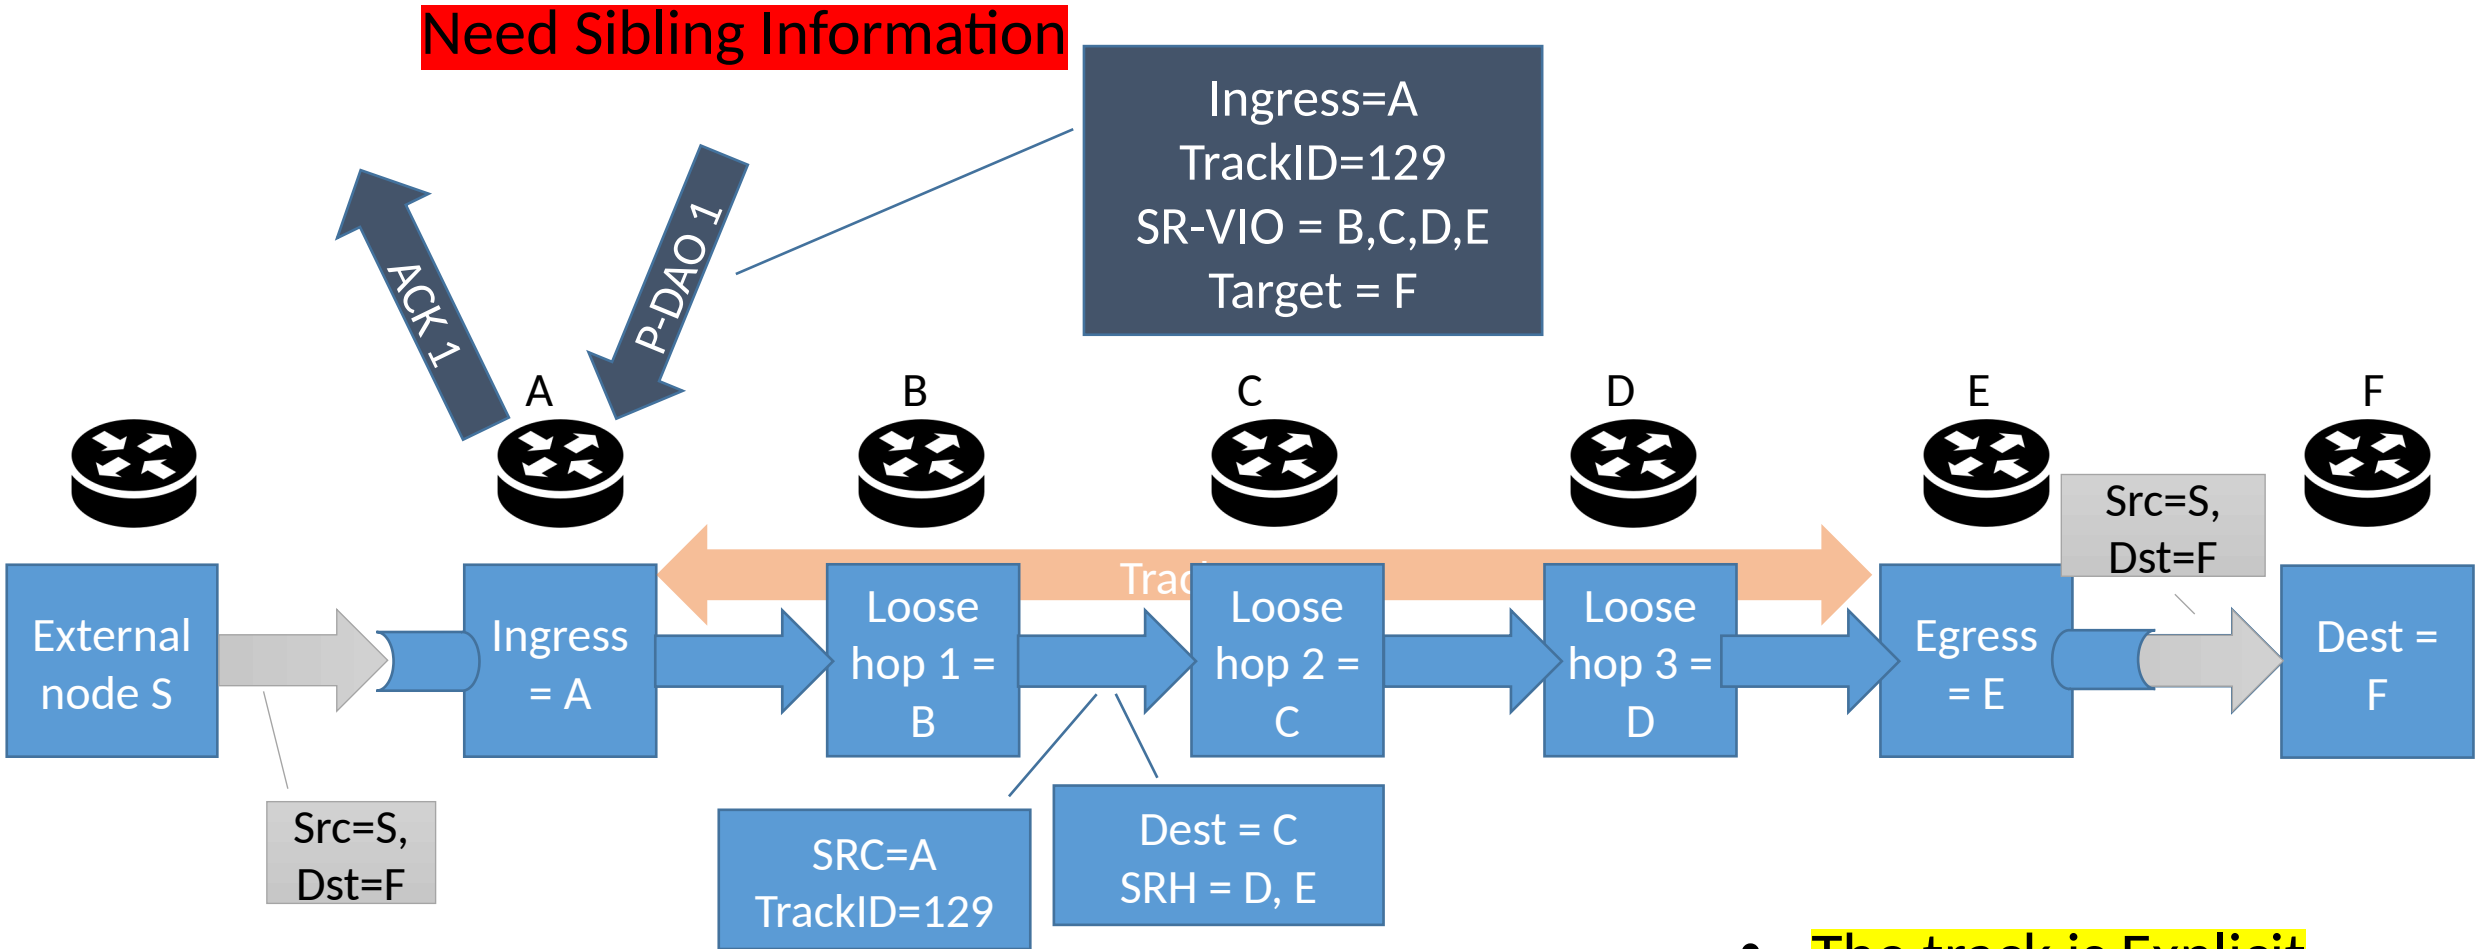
Need Sibling Information

Ingress=A
TrackID=129
SR-VIO = B,C,D,E
Target = F

ACK 1

P-DAO 1

A

B

C

D

E

F

Trac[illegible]

External node S

Ingress = A

Loose hop 1 = B

Loose hop 2 = C

Loose hop 3 = D

Egress = E

Src=S, Dst=F

Dest = F

Src=S, Dst=F

SRC=A
TrackID=129

Dest = C
SRH = D, E

• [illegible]